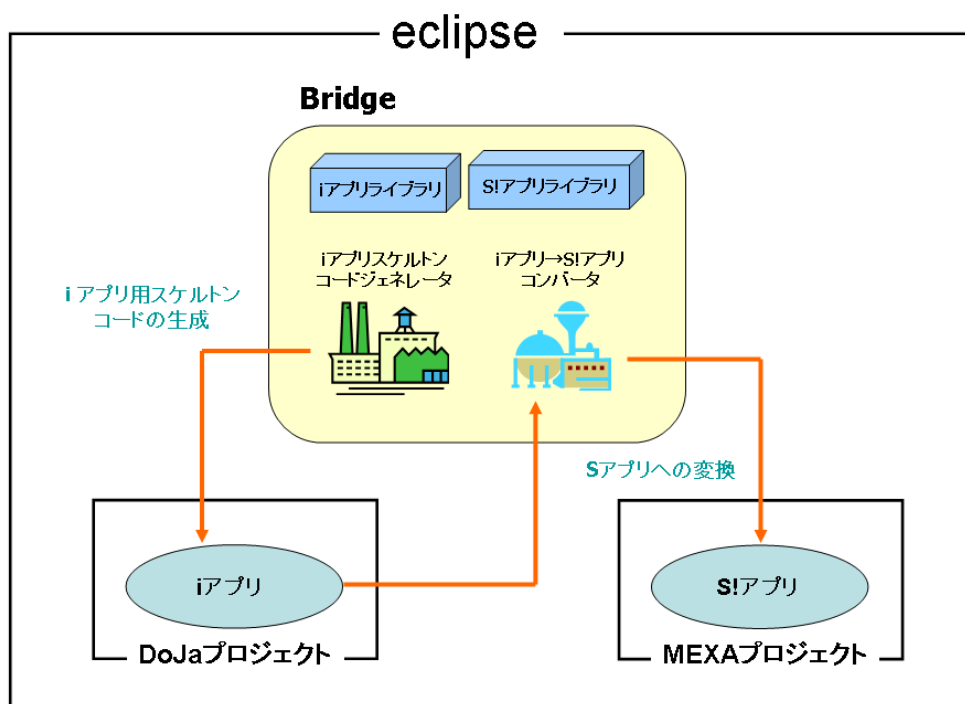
eclipse

Bridge

iアプリライブラリ

S!アプリライブラリ

iアプリスケルトン
コードジェネレータ

iアプリ→S!アプリ
コンバータ

i アプリ用スケルトン
コードの生成

Sアプリへの変換

iアプリ

DoJaプロジェクト

S!アプリ

MEXAプロジェクト